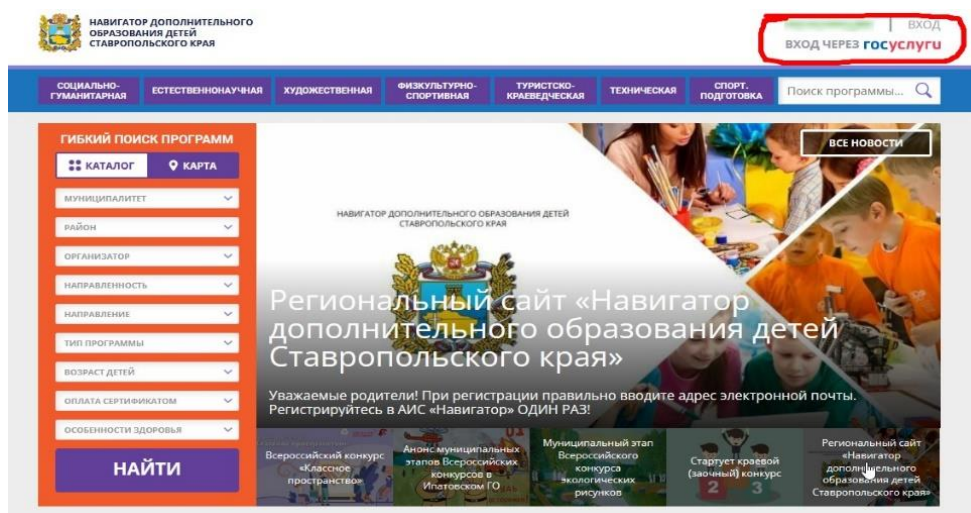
НАВИГАТОР ДОПОЛНИТЕЛЬНОГО ОБРАЗОВАНИЯ ДЕТЕЙ СТАВРОПОЛЬСКОГО КРАЯ

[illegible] | ВХОД
ВХОД ЧЕРЕЗ госуслуги

СОЦИАЛЬНО-ГУМАНИТАРНАЯ
ЕСТЕСТВЕННОНАУЧНАЯ
ХУДОЖЕСТВЕННАЯ
ФИЗКУЛЬТУРНО-СПОРТИВНАЯ
ТУРИСТСКО-КРАЕВЕДЧЕСКАЯ
ТЕХНИЧЕСКАЯ
СПОРТ. ПОДГОТОВКА
Поиск программы...

ГИБКИЙ ПОИСК ПРОГРАММ
КАТАЛОГ
КАРТА
МУНИЦИПАЛИТЕТ
РАЙОН
ОРГАНИЗАТОР
НАПРАВЛЕННОСТЬ
НАПРАВЛЕНИЕ
ТИП ПРОГРАММЫ
ВОЗРАСТ ДЕТЕЙ
ОПЛАТА СЕРТИФИКАТОМ
ОСОБЕННОСТИ ЗДОРОВЬЯ
НАЙТИ

ВСЕ НОВОСТИ

НАВИГАТОР ДОПОЛНИТЕЛЬНОГО ОБРАЗОВАНИЯ ДЕТЕЙ СТАВРОПОЛЬСКОГО КРАЯ

Региональный сайт «Навигатор дополнительного образования детей Ставропольского края»

Уважаемые родители! При регистрации правильно вводите адрес электронной почты. Регистрируйтесь в АИС «Навигатор» ОДИН РАЗ!

Всероссийский конкурс «Классное пространство»
Анонс муниципальных этапов Всероссийских конкурсов в Ипатовском ГО
Муниципальный этап Всероссийского конкурса экологических рисунков
Стартует краевой (заочный) конкурс
Региональный сайт «Навигатор дополнительного образования детей Ставропольского края»